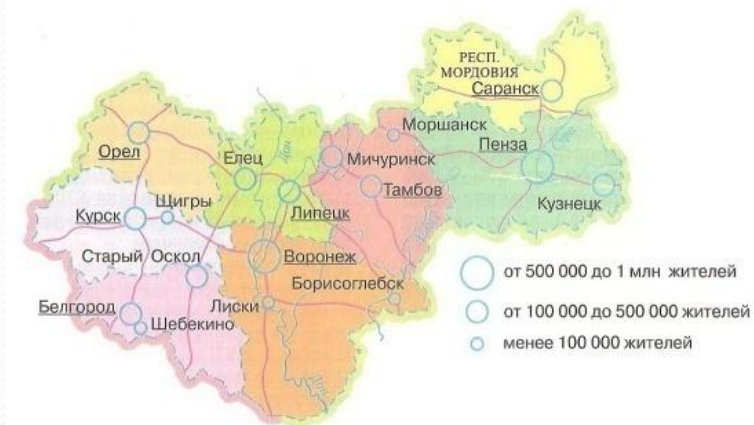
РЕСП. МОРДОВИЯ
Саранск
Моршанск
Пенза
Орел
Елец
Мичуринск
Тамбов
Кузнецк
Курск
Щигры
Липецк
Старый Оскол
Воронеж
Борисоглебск
Белгород
Лиски
Шебекино
Дон

от 500 000 до 1 млн жителей
от 100 000 до 500 000 жителей
менее 100 000 жителей